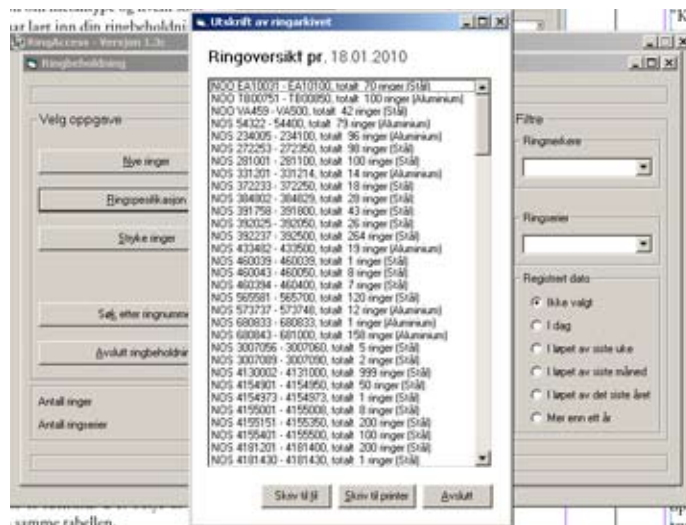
ar lagt inn din ringbeholdni
RingAccess - Versjon 1.3c
Ringbeholdning

Utskrift av ringarkivet

Ringoversikt pr. 18.01.2010

NOO EA10031 - EA10100, totalt 70 ringer (Stål)
NOO T800751 - T800850, totalt 100 ringer (Aluminium)
NOO VA459 - VA500, totalt 42 ringer (Stål)
NOS 54322 - 54400, totalt 79 ringer (Aluminium)
NOS 234005 - 234100, totalt 96 ringer (Aluminium)
NOS 272253 - 272350, totalt 98 ringer (Stål)
NOS 281001 - 281100, totalt 100 ringer (Stål)
NOS 331201 - 331214, totalt 14 ringer (Aluminium)
NOS 372233 - 372250, totalt 18 ringer (Stål)
NOS 384802 - 384829, totalt 28 ringer (Stål)
NOS 391758 - 391800, totalt 43 ringer (Stål)
NOS 392025 - 392050, totalt 26 ringer (Stål)
NOS 392237 - 392500, totalt 264 ringer (Stål)
NOS 433482 - 433500, totalt 19 ringer (Aluminium)
NOS 460039 - 460039, totalt 1 ringer (Stål)
NOS 460043 - 460050, totalt 8 ringer (Stål)
NOS 460394 - 460400, totalt 7 ringer (Stål)
NOS 565581 - 565700, totalt 120 ringer (Stål)
NOS 573737 - 573748, totalt 12 ringer (Aluminium)
NOS 680833 - 680833, totalt 1 ringer (Aluminium)
NOS 680843 - 681000, totalt 158 ringer (Aluminium)
NOS 3007056 - 3007060, totalt 5 ringer (Stål)
NOS 3007089 - 3007090, totalt 2 ringer (Stål)
NOS 4130002 - 4131000, totalt 999 ringer (Stål)
NOS 4154901 - 4154950, totalt 50 ringer (Stål)
NOS 4154973 - 4154973, totalt 1 ringer (Stål)
NOS 4155001 - 4155008, totalt 8 ringer (Stål)
NOS 4155151 - 4155350, totalt 200 ringer (Stål)
NOS 4155401 - 4155500, totalt 100 ringer (Stål)
NOS 4181201 - 4181400, totalt 200 ringer (Stål)
NOS 4181430 - 4181430, totalt 1 ringer (Stål)

Skriv til fil | Skriv til printer | Avslutt

Velg oppgave
Nye ringer
Ringspesifikasjon
Slette ringer
Søk etter ringnummer
Avslutt ringbeholdning

Antall ringer
Antall ringserier

Filtre
Ringmerkere
Ringserier
Registrert dato
Ikke valgt
I dag
I løpet av siste uke
I løpet av siste måned
I løpet av det siste året
Mer enn ett år

samme tabellen